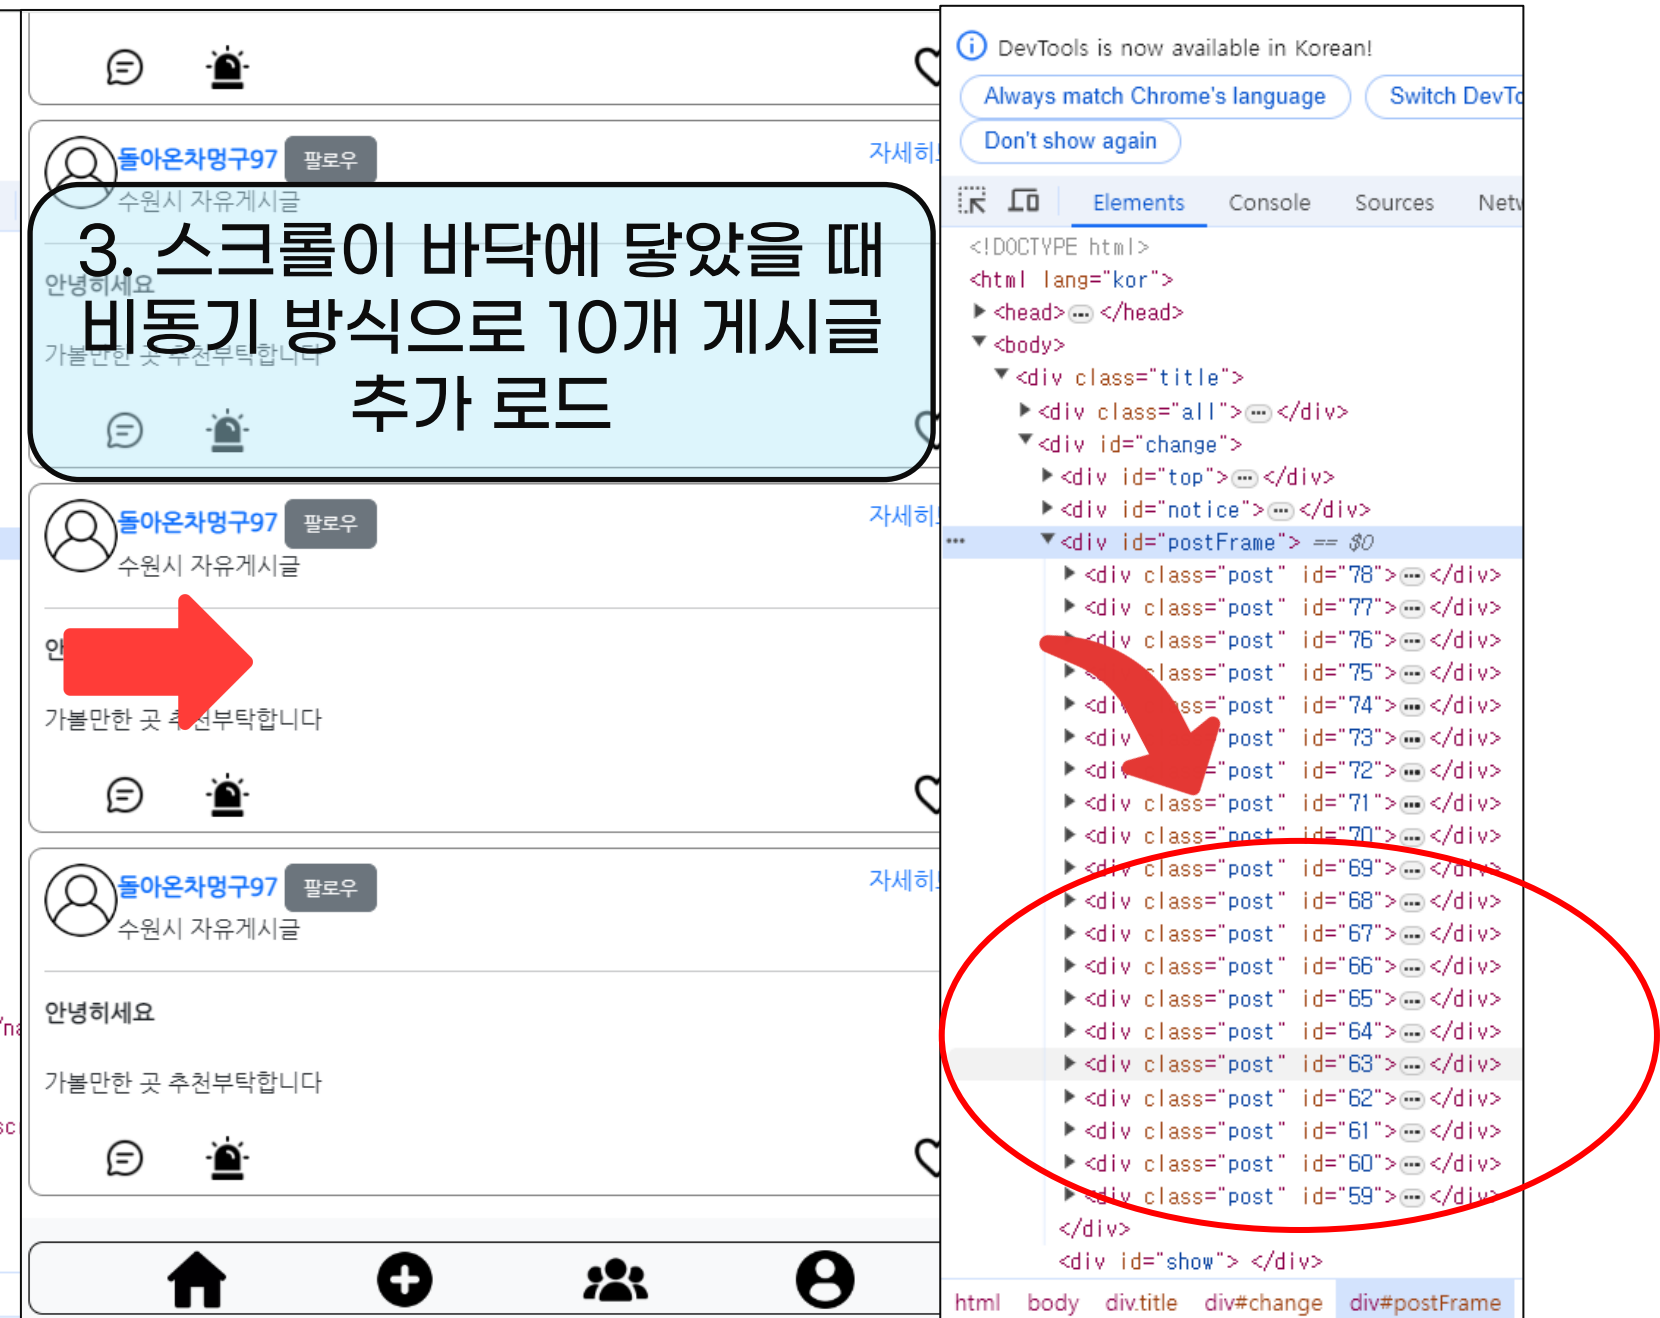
돌아온차멍구97 팔로우
수원시 자유게시글
자세히

3. 스크롤이 바닥에 닿았을 때 비동기 방식으로 10개 게시글 추가 로드

안녕하세요
가볼만한 곳 추천부탁합니다

돌아온차멍구97 팔로우
수원시 자유게시글
자세히
안
가볼만한 곳 추천부탁합니다

돌아온차멍구97 팔로우
수원시 자유게시글
자세히
안녕하세요
가볼만한 곳 추천부탁합니다

DevTools is now available in Korean!
Always match Chrome's language
Switch DevTo
Don't show again

Elements Console Sources Netw

<!DOCTYPE html>
<html lang="kor">
<head> ⋯ </head>
<body>
<div class="title">
<div class="all"> ⋯ </div>
<div id="change">
<div id="top"> ⋯ </div>
<div id="notice"> ⋯ </div>
<div id="postFrame"> == $0
<div class="post" id="78"> ⋯ </div>
<div class="post" id="77"> ⋯ </div>
<div class="post" id="76"> ⋯ </div>
<div class="post" id="75"> ⋯ </div>
<div class="post" id="74"> ⋯ </div>
<div class="post" id="73"> ⋯ </div>
<div class="post" id="72"> ⋯ </div>
<div class="post" id="71"> ⋯ </div>
<div class="post" id="70"> ⋯ </div>
<div class="post" id="69"> ⋯ </div>
<div class="post" id="68"> ⋯ </div>
<div class="post" id="67"> ⋯ </div>
<div class="post" id="66"> ⋯ </div>
<div class="post" id="65"> ⋯ </div>
<div class="post" id="64"> ⋯ </div>
<div class="post" id="63"> ⋯ </div>
<div class="post" id="62"> ⋯ </div>
<div class="post" id="61"> ⋯ </div>
<div class="post" id="60"> ⋯ </div>
<div class="post" id="59"> ⋯ </div>
</div>
<div id="show"> </div>

html body div.title div#change div#postFrame